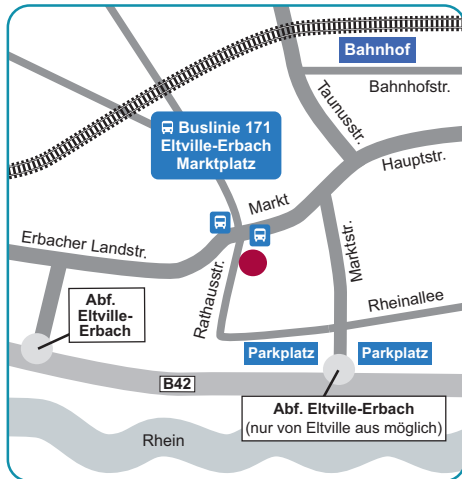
Bahnhof
Bahnhofstr.
Taunusstr.
Buslinie 171
Eltville-Erbach
Marktplatz
Hauptstr.
Markt
Erbacher Landstr.
Marktstr.
Rathausstr.
Rheinallee
Abf.
Eltville-
Erbach
Parkplatz
Parkplatz
B42
Abf. Eltville-Erbach
(nur von Eltville aus möglich)
Rhein